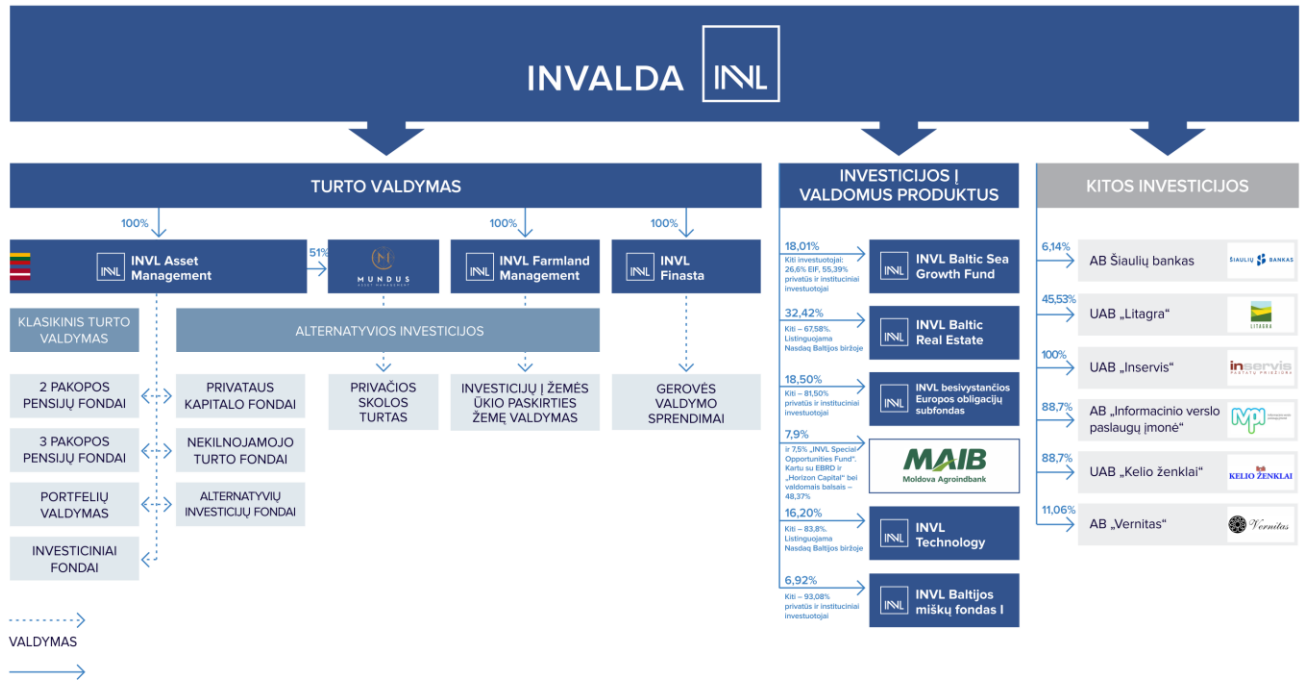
INVALDA INVL

TURTO VALDYMAS

100%

INVL Asset Management

51%

MUNDUS ASSET MANAGEMENT

100%

INVL Farmland Management

100%

INVL Finasta

KLASIKINIS TURTO VALDYMAS

ALTERNATYVIOS INVESTICIJOS

2 PAKOPOS PENSIJŲ FONDAI

3 PAKOPOS PENSIJŲ FONDAI

PORTFELIŲ VALDYMAS

INVESTICINIAI FONDAI

PRIVATAUS KAPITALO FONDAI

NEKILNOJAMOJO TURTO FONDAI

ALTERNATYVIŲ INVESTICIJŲ FONDAI

PRIVAČIOS SKOLOS TURTAS

INVESTICIJŲ Į ŽEMĖS ŪKIO PASKIRTIES ŽEMĘ VALDYMAS

GEROVĖS VALDYMO SPRENDIMAI

INVESTICIJOS Į VALDOMUS PRODUKTUS

18,01%
Kiti investuotojai: 26,6% EIF, 55,39% privatūs ir instituciniai investuotojai

INVL Baltic Sea Growth Fund

32,42%
Kiti – 67,58%. Listinguojama Nasdaq Baltijos biržoje

INVL Baltic Real Estate

18,50%
Kiti – 81,50% privatūs ir instituciniai investuotojai

INVL besivystančios Europos obligacijų subfondas

7,9%
ir 7,5% „INVL Special Opportunities Fund“. Kartu su EBRD ir „Horizon Capital“ bei valdomais balsais – 48,37%

MAIB Moldova Agroindbank

16,20%
Kiti – 83,8%. Listinguojama Nasdaq Baltijos biržoje

INVL Technology

6,92%
Kiti – 93,08% privatūs ir instituciniai investuotojai

INVL Baltijos miškų fondas I

KITOS INVESTICIJOS

6,14%
AB Šiaulių bankas
ŠIAULIŲ BANKAS

45,53%
UAB „Litagra“
LITAGRA

100%
UAB „Inservis“
inservis

88,7%
AB „Informacinio verslo paslaugų įmonė“

88,7%
UAB „Kelio ženklai“
KELIO ŽENKLAI

11,06%
AB „Vernitas“
Vernitas

VALDYMAS